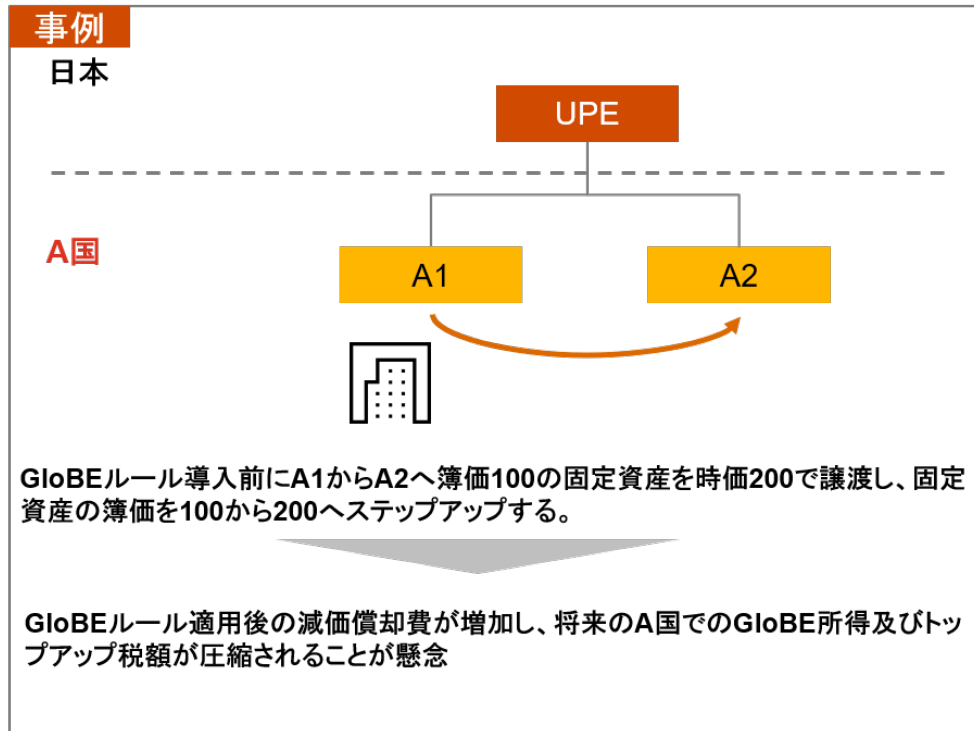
事例

日本

UPE

A国

A1

A2

GloBEルール導入前にA1からA2へ簿価100の固定資産を時価200で譲渡し、固定資産の簿価を100から200へステップアップする。

GloBEルール適用後の減価償却費が増加し、将来のA国でのGloBE所得及びトップアップ税額が圧縮されることが懸念